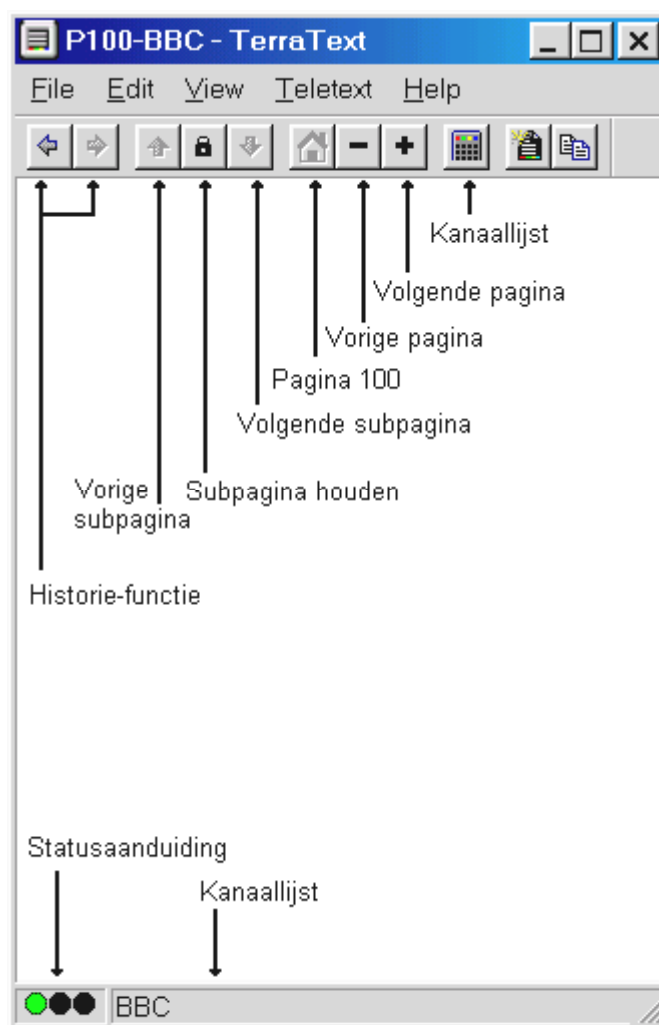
P100-BBC - TerraText

File Edit View Teletext Help

Kanaallijst

Volgende pagina

Vorige pagina

Pagina 100

Volgende subpagina

Vorige subpagina

Subpagina houden

Historie-functie

Statusaanduiding

Kanaallijst

BBC